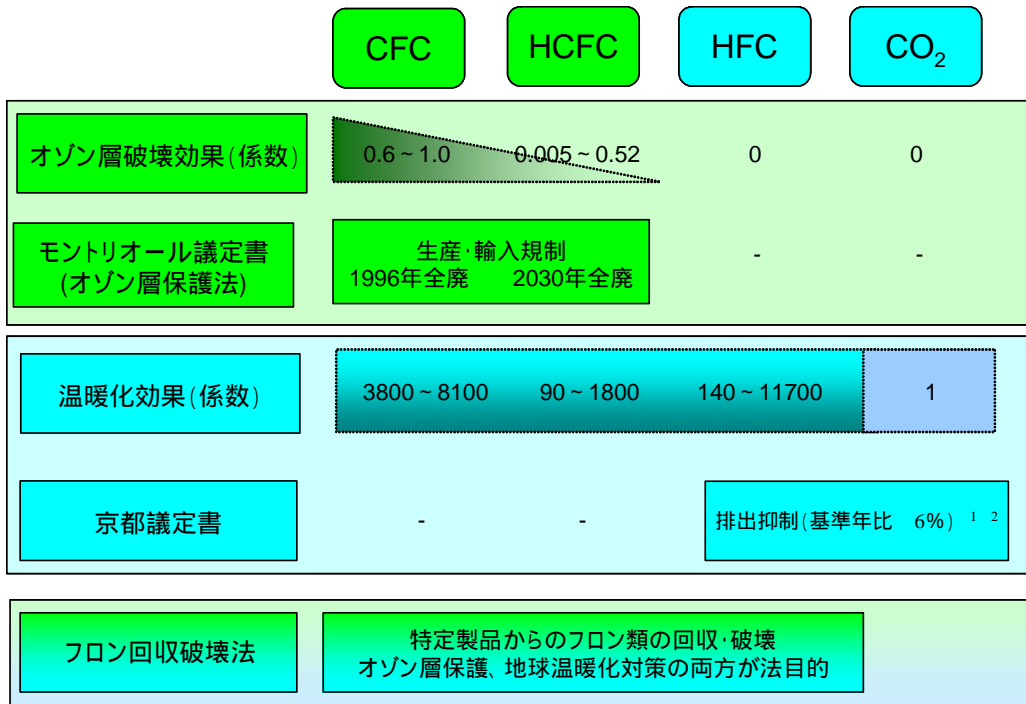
| | CFC | HCFC | HFC | $CO_2$ |
|---|---|---|---|---|
| オゾン層破壊効果(係数) | 0.6 ~ 1.0 | 0.005 ~ 0.52 | 0 | 0 |
| モントリオール議定書 (オゾン層保護法) | 生産･輸入規制 1996年全廃 | 2030年全廃 | - | - |

| | CFC | HCFC | HFC | $CO_2$ |
|---|---|---|---|---|
| 温暖化効果(係数) | 3800 ~ 8100 | 90 ~ 1800 | 140 ~ 11700 | 1 |
| 京都議定書 | - | - | 排出抑制(基準年比 6%) 1 2 | |

フロン回収破壊法

特定製品からのフロン類の回収･破壊
オゾン層保護、地球温暖化対策の両方が法目的